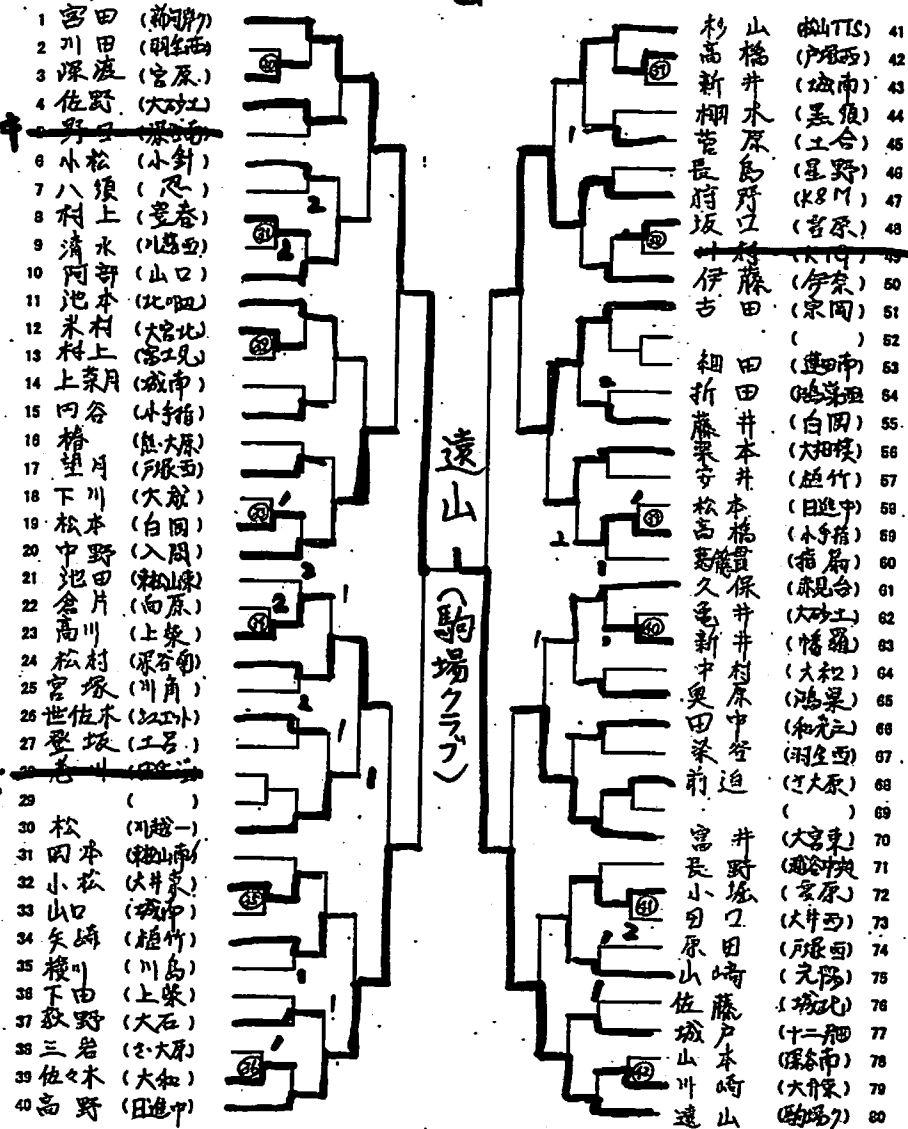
1 宮田 (新河岸)
2 川田 (明和西)
3 深渡 (宮原)
4 佐野 (大砂土)
5 野口 (深谷西)
6 小松 (小針)
7 八須 (忍)
8 村上 (菅谷)
9 清水 (川越西)
10 阿部 (山口)
11 池本 (北町)
12 木村 (大宮北)
13 村上 (富士見)
14 上菜月 (城南)
15 円谷 (小手指)
16 椿 (熊・大原)
17 望月 (戸塚西)
18 下川 (大谷)
19 松本 (白岡)
20 中野 (入間)
21 池田 (狭山東)
22 倉片 (向原)
23 高川 (上柴)
24 松村 (深谷南)
25 宮塚 (川角)
26 世佐木 (シュエット)
27 登坂 (工呂)
28 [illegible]
29 ( )
30 松 (川越一)
31 岡本 (狭山南)
32 小松 (大井東)
33 山口 (城南)
34 矢嶋 (植竹)
35 根岸 (川島)
36 下田 (上柴)
37 荻野 (大石)
38 三岩 (さ・大原)
39 佐々木 (大和)
40 高野 (日進中)

遠山 (駒場クラブ)

杉山 (狭山TTS) 41
高橋 (戸塚西) 42
新井 (城南) 43
柳木 (黒須) 44
菅原 (工合) 45
長島 (星野) 46
府野 (K8M) 47
坂口 (宮原) 48
村 (K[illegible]) 49
伊藤 (伊奈) 50
吉田 (東岡) 51
( ) 52
細田 (進修館) 53
折田 (鴻巣西) 54
藤井 (白岡) 55
栗本 (大相模) 56
寺井 (植竹) 57
松本 (日進中) 58
高橋 (小手指) 59
綿貫 (指扇) 60
久保 (赤見台) 61
竜井 (大砂土) 62
新井 (幡羅) 63
中村 (大和2) 64
奥原 (鴻巣) 65
田中 (和光二) 66
柔谷 (羽生西) 67
前迫 (さ大原) 68
( ) 69
宮井 (大宮東) 70
長野 (鶴ヶ島中央) 71
小塚 (宮原) 72
田口 (大井西) 73
原田 (戸塚西) 74
山崎 (元町) 75
佐藤 (城北) 76
城戸 (十二月田) 77
山本 (深谷南) 78
川崎 (大井東) 79
遠山 (駒場クラブ) 80

2 1 2 1 2 1 2 1 1 1 1 1 1 2 1